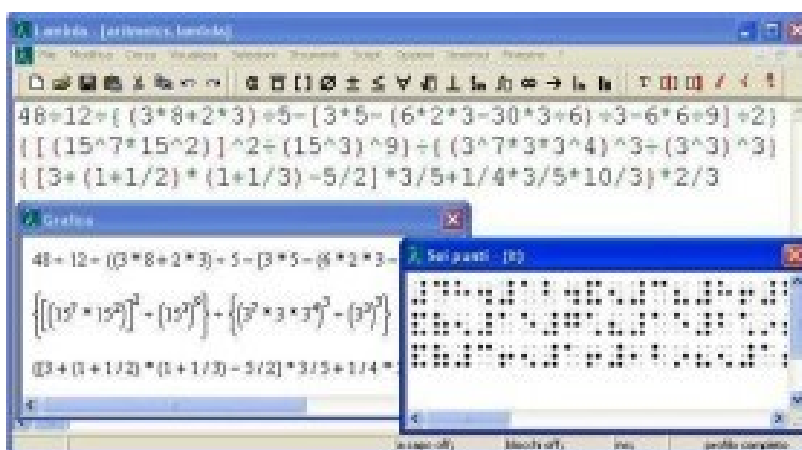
Lambda - [aritmetica.lambda]

File Modifica Cerca Visualizza Seleziona Strumenti Script Opzioni Finestra ?

48÷12÷{(3*8+2*3)÷5-[3*5-(6*2*3-30*3÷6)÷3-6*6÷9]÷2}
{[(15^7*15^2)]^2÷(15^3)^9}÷{(3^7*3*3^4)^3÷(3^3)^3}
{[3+(1+1/2)*(1+1/3)-5/2]*3/5+1/4*3/5*10/3}*2/3

Grafica

48 ÷ 12 ÷ ((3 * 8 + 2 * 3) ÷ 5 − [3 * 5 − (6 * 2 * 3 −

$\left\{\left[\left(15^7 * 15^2\right)\right]^2 \div \left(15^3\right)^9\right\} \div \left\{\left(3^7 * 3 * 3^4\right)^3 \div \left(3^3\right)^3\right\}$

([3 + (1 + 1/2) * (1 + 1/3) − 5/2] * 3/5 + 1/4 *

Sei punti - (8)

a capo off | blocchi off | ins | profilo completo